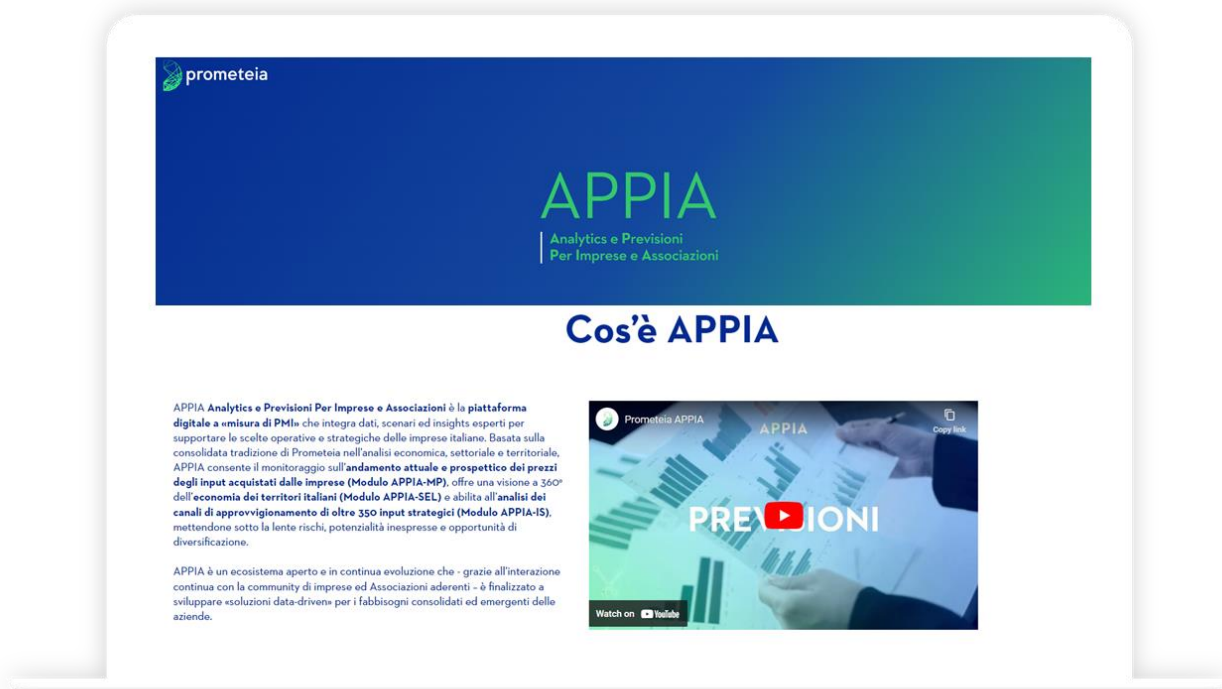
prometeia

APPIA

Analytics e Previsioni
Per Imprese e Associazioni

Cos'è APPIA

APPIA Analytics e Previsioni Per Imprese e Associazioni è la piattaforma digitale a «misura di PMI» che integra dati, scenari ed insights esperti per supportare le scelte operative e strategiche delle imprese italiane. Basata sulla consolidata tradizione di Prometeia nell'analisi economica, settoriale e territoriale, APPIA consente il monitoraggio sull'andamento attuale e prospettico dei prezzi degli input acquistati dalle imprese (Modulo APPIA-MP), offre una visione a 360° dell'economia dei territori italiani (Modulo APPIA-SEL) e abilita all'analisi dei canali di approvvigionamento di oltre 350 input strategici (Modulo APPIA-IS), mettendone sotto la lente rischi, potenzialità inespresse e opportunità di diversificazione.

APPIA è un ecosistema aperto e in continua evoluzione che - grazie all'interazione continua con la community di imprese ed Associazioni aderenti - è finalizzato a sviluppare «soluzioni data-driven» per i fabbisogni consolidati ed emergenti delle aziende.

Prometeia APPIA

Copy link

APPIA

PREV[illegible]IONI

Watch on YouTube